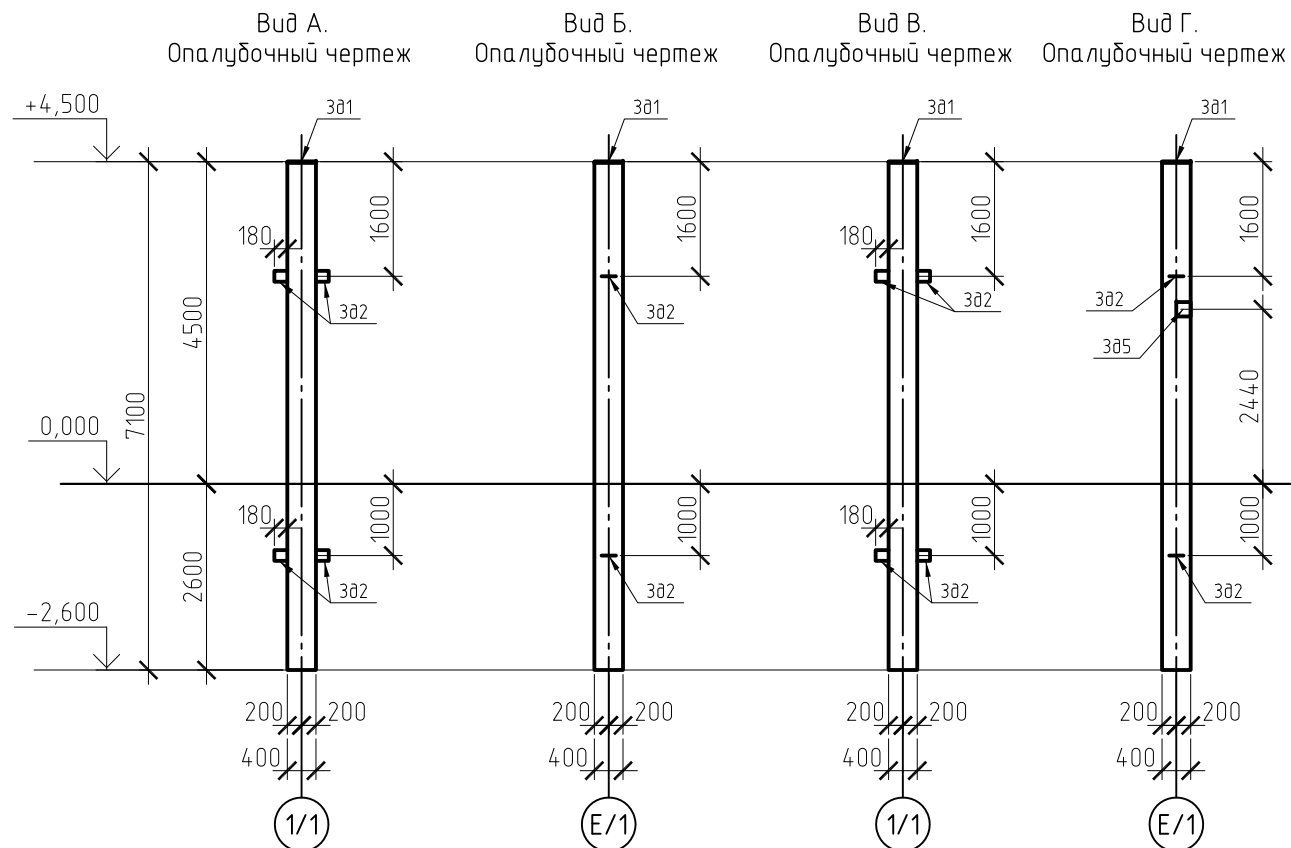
Вид А.
Опалубочный чертеж

Вид Б.
Опалубочный чертеж

Вид В.
Опалубочный чертеж

Вид Г.
Опалубочный чертеж

+4,500
0,000
-2,600
7100
4500
2600

Зд1
180
1600
Зд2
180
1000
Зд2
200 200
400
1/1

Зд1
1600
Зд2
1000
Зд2
200 200
400
Е/1

Зд1
180
1600
Зд2
180
1000
Зд2
200 200
400
1/1

Зд1
1600
Зд2
Зд5
2440
1000
Зд2
200 200
400
Е/1